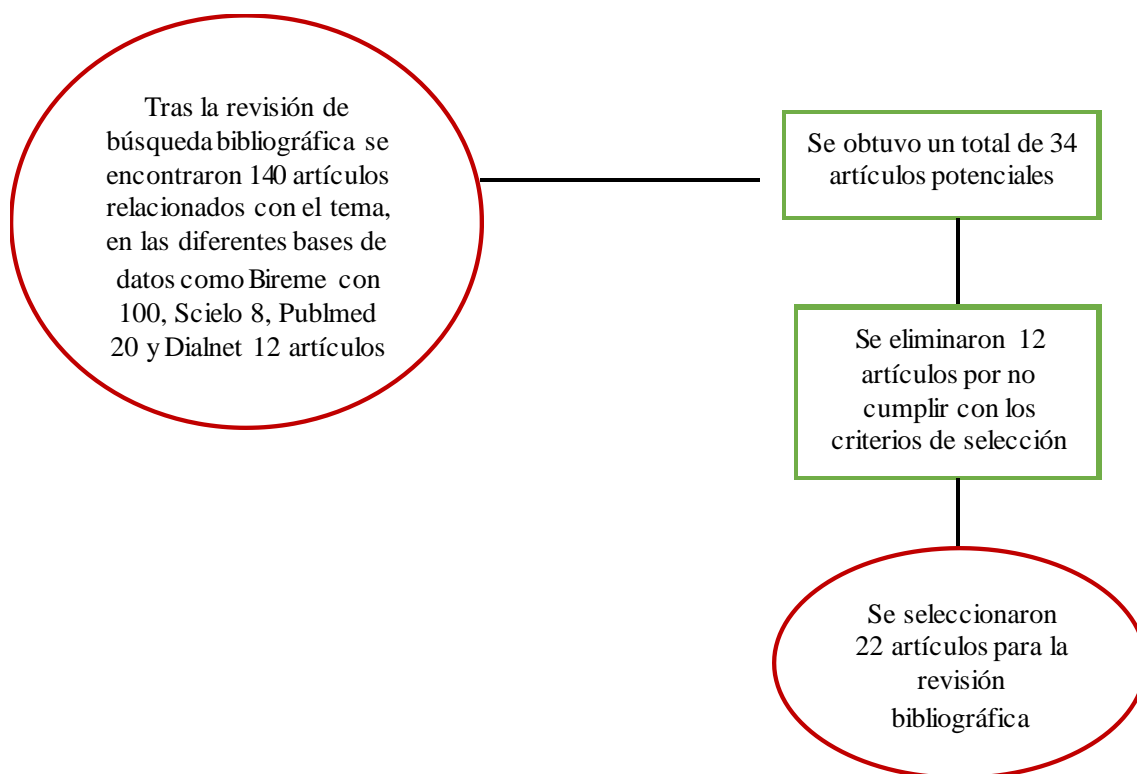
Tras la revisión de búsqueda bibliográfica se encontraron 140 artículos relacionados con el tema, en las diferentes bases de datos como Bireme con 100, Scielo 8, Publmed 20 y Dialnet 12 artículos

Se obtuvo un total de 34 artículos potenciales

Se eliminaron 12 artículos por no cumplir con los criterios de selección

Se seleccionaron 22 artículos para la revisión bibliográfica